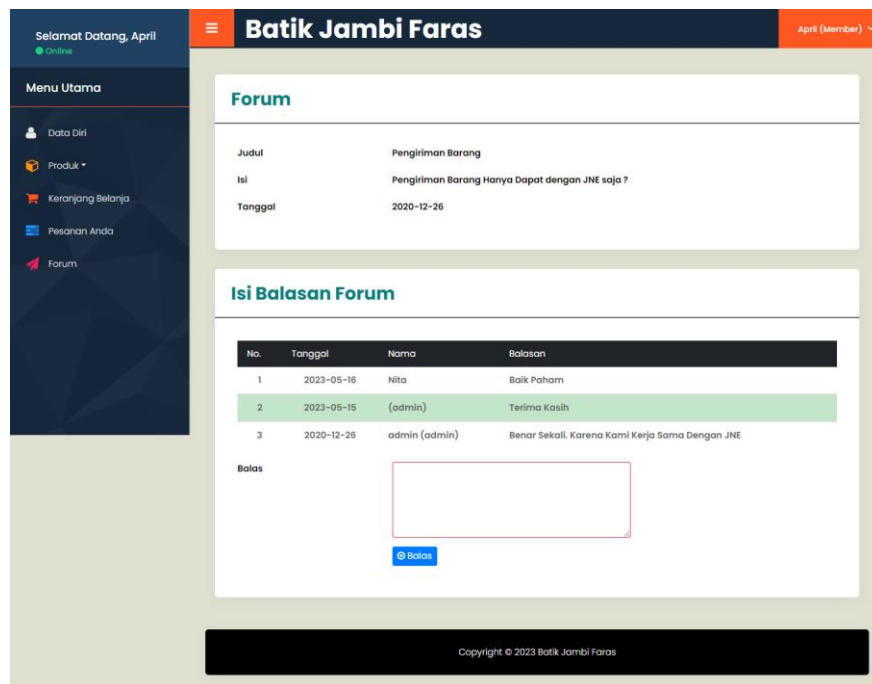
Selamat Datang, April
Online

Menu Utama

Data Diri
Produk
Keranjang Belanja
Pesanan Anda
Forum

≡ Batik Jambi Faras

April (Member)

Forum

Judul Pengiriman Barang
Isi Pengiriman Barang Hanya Dapat dengan JNE saja ?
Tanggal 2020-12-26

Isi Balasan Forum

| No. | Tanggal | Nama | Balasan |
|---|---|---|---|
| 1 | 2023-05-16 | Nita | Baik Paham |
| 2 | 2023-05-15 | (admin) | Terima Kasih |
| 3 | 2020-12-26 | admin (admin) | Benar Sekali. Karena Kami Kerja Sama Dengan JNE |

Balas

Balas

Copyright © 2023 Batik Jambi Faras